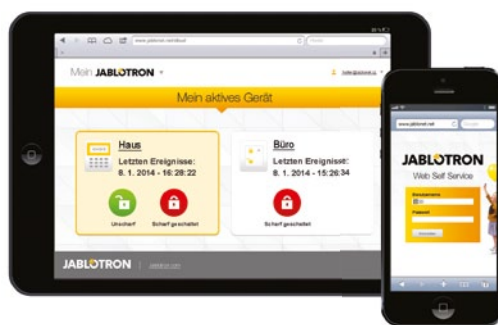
Mein JABLOTRON

Mein aktives Gerät

Haus
Letzten Ereignisse:
8. 1. 2014 - 16:28:22

Unscharf

Scharf geschaltet

Büro
Letzten Ereignisse:
8. 1. 2014 - 15:26:34

Scharf geschaltet

JABLOTRON

www.jablonet.net

JABLOTRON
Web Self Service

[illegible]

Passwort

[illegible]